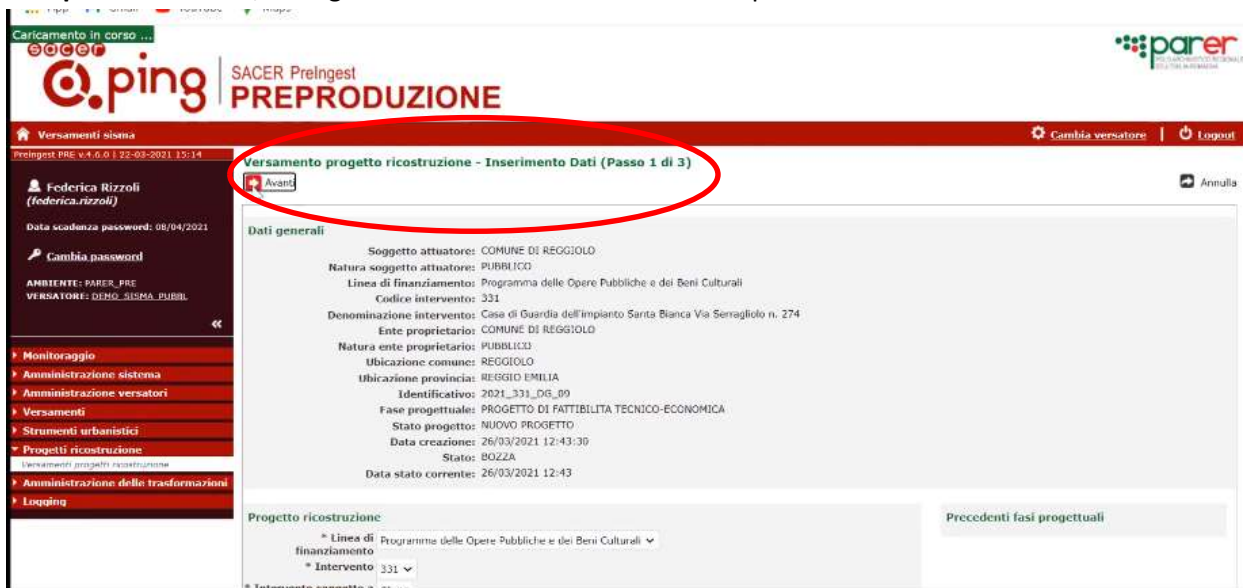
Caricamento in corso ...
sacer
ping | SACER PreIngest PREPRODUZIONE

parer

Versamenti sisma
Cambia versatore | Logout

PreIngest PRE v.4.6.0 | 22-03-2021 15:14

Federica Rizzoli
(federica.rizzoli)

Data scadenza password: 08/04/2021

Cambia password

AMBIENTE: PARER_PRE
VERSATORE: DEMO_SISMA_PUBBL

«

Monitoraggio
Amministrazione sistema
Amministrazione versatori
Versamenti
Strumenti urbanistici
Progetti ricostruzione
Versamenti progetti ricostruzione
Amministrazione delle trasformazioni
Logging

Versamento progetto ricostruzione - Inserimento Dati (Passo 1 di 3)

Avanti

Annulla

Dati generali

Soggetto attuatore: COMUNE DI REGGIOLO
Natura soggetto attuatore: PUBBLICO
Linea di finanziamento: Programma delle Opere Pubbliche e dei Beni Culturali
Codice intervento: 331
Denominazione intervento: Case di Guardia dell'impianto Santa Bianca Via Serragliolo n. 274
Ente proprietario: COMUNE DI REGGIOLO
Natura ente proprietario: PUBBLICO
Ubicazione comune: REGGIOLO
Ubicazione provincia: REGGIO EMILIA
Identificativo: 2021_331_DG_09
Fase progettuale: PROGETTO DI FATTIBILITA TECNICO-ECONOMICA
Stato progetto: NUOVO PROGETTO
Data creazione: 26/03/2021 12:43:30
Stato: BOZZA
Data stato corrente: 26/03/2021 12:43

Progetto ricostruzione

* Linea di finanziamento: Programma delle Opere Pubbliche e dei Beni Culturali
* Intervento: 331

Precedenti fasi progettuali